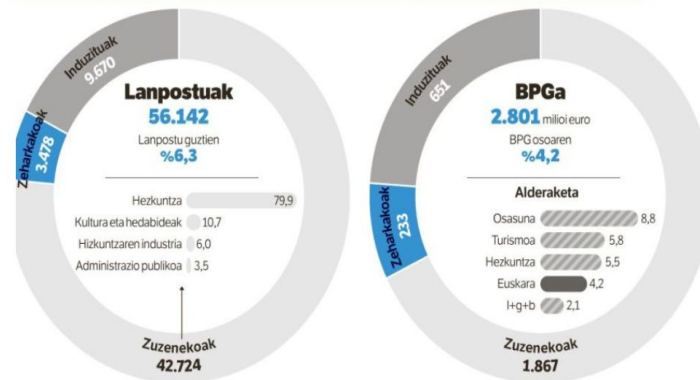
Induzituak
9.670

Zeharkakoak
3.478

Lanpostuak
56.142
Lanpostu guztien
%6,3

Hezkuntza 79,9
Kultura eta hedabideak 10,7
Hizkuntzaren industria 6,0
Administrazio publikoa 3,5

Zuzenekoak
42.724

Induzituak
651

Zeharkakoak
233

BPGa
2.801 milioi euro
BPG osoaren
%4,2

Alderaketa
Osasuna 8,8
Turismoa 5,8
Hezkuntza 5,5
Euskara 4,2
I+g+b 2,1

Zuzenekoak
1.867